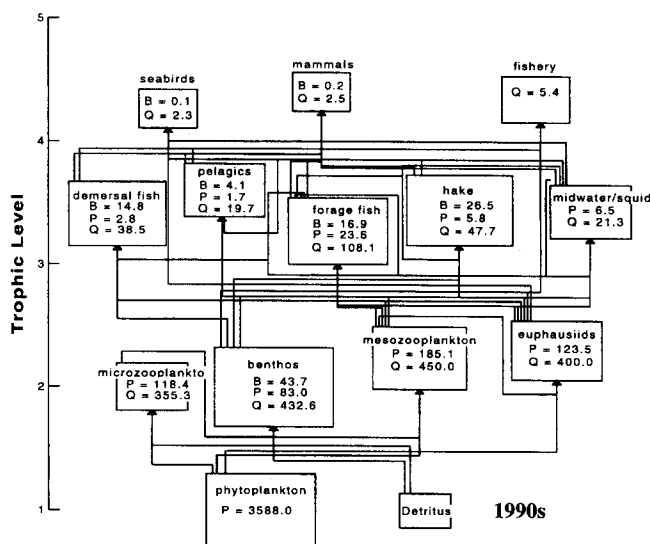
5

4

3

2

1

Trophic Level

seabirds
B = 0.1
Q = 2.3

mammals
B = 0.2
Q = 2.5

fishery
Q = 5.4

demersal fish
B = 14.8
P = 2.8
Q = 38.5

pelagics
B = 4.1
P = 1.7
Q = 19.7

forage fish
B = 16.9
P = 23.6
Q = 108.1

hake
B = 26.5
P = 5.8
Q = 47.7

midwater/squid
P = 6.5
Q = 21.3

microzooplankto
P = 118.4
Q = 355.3

benthos
B = 43.7
P = 83.0
Q = 432.6

mesozooplankton
P = 185.1
Q = 450.0

euphausiids
P = 123.5
Q = 400.0

phytoplankton
P = 3588.0

Detritus

1990s